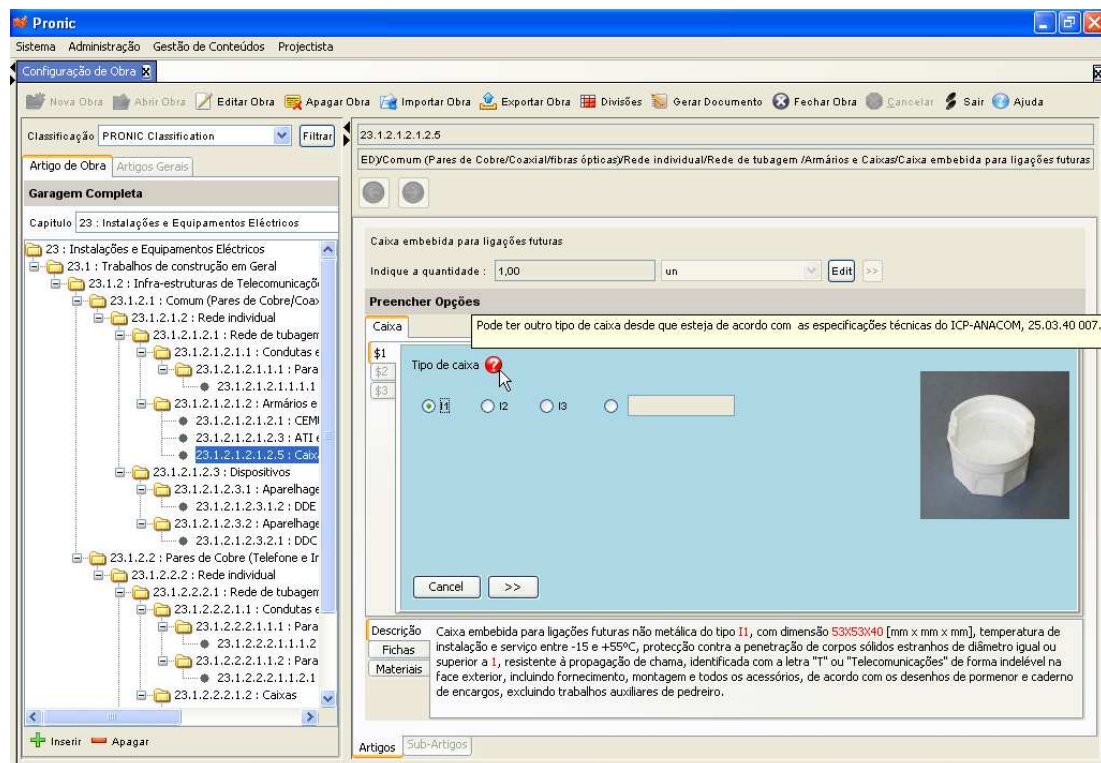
Pronic

Sistema Administração Gestão de Conteúdos Projectista

Configuração de Obra

Nova Obra Abrir Obra Editar Obra Apagar Obra Importar Obra Exportar Obra Divisões Gerar Documento Fechar Obra Cancelar Sair Ajuda

Classificação PRONIC Classification Filtrar

Artigo de Obra Artigos Gerais

Garagem Completa

Capitulo 23 : Instalações e Equipamentos Eléctricos

23 : Instalações e Equipamentos Eléctricos
23.1 : Trabalhos de construção em Geral
23.1.2 : Infra-estruturas de Telecomunicaçõ
23.1.2.1 : Comum (Pares de Cobre/Coa
23.1.2.1.2 : Rede individual
23.1.2.1.2.1 : Rede de tubagem
23.1.2.1.2.1.1 : Condutas e
23.1.2.1.2.1.1.1 : Para
23.1.2.1.2.1.1.1.1
23.1.2.1.2.1.2 : Armários e
23.1.2.1.2.1.2.1 : CEM
23.1.2.1.2.1.2.3 : ATI e
23.1.2.1.2.1.2.5 : Caix
23.1.2.1.2.3 : Dispositivos
23.1.2.1.2.3.1 : Aparelhage
23.1.2.1.2.3.1.2 : DDE
23.1.2.1.2.3.2 : Aparelhage
23.1.2.1.2.3.2.1 : DDC
23.1.2.2 : Pares de Cobre (Telefone e Ir
23.1.2.2.2 : Rede individual
23.1.2.2.2.1 : Rede de tubagem
23.1.2.2.2.1.1 : Condutas e
23.1.2.2.2.1.1.1 : Para
23.1.2.2.2.1.1.1.2
23.1.2.2.2.1.1.2 : Para
23.1.2.2.2.1.1.2.1
23.1.2.2.2.1.2 : Caixas

Inserir Apagar

23.1.2.1.2.1.2.5

ED/Comum (Pares de Cobre/Coaxial/fibras ópticas)/Rede individual/Rede de tubagem /Armários e Caixas/Caixa embebida para ligações futuras

Caixa embebida para ligações futuras

Indique a quantidade : 1,00 un Edit >>

Preencher Opções

Caixa

Pode ter outro tipo de caixa desde que esteja de acordo com as especificações técnicas do ICP-ANACOM, 25.03.40 007.

$1
$2
$3

Tipo de caixa

I1 I2 I3

Cancel >>

Descrição
Fichas
Materiais

Caixa embebida para ligações futuras não metálica do tipo I1, com dimensão 53X53X40 [mm x mm x mm], temperatura de instalação e serviço entre -15 e +55ºC, protecção contra a penetração de corpos sólidos estranhos de diâmetro igual ou superior a 1, resistente à propagação de chama, identificada com a letra "T" ou "Telecomunicações" de forma indelével na face exterior, incluindo fornecimento, montagem e todos os acessórios, de acordo com os desenhos de pormenor e caderno de encargos, excluindo trabalhos auxiliares de pedreiro.

Artigos Sub-Artigos